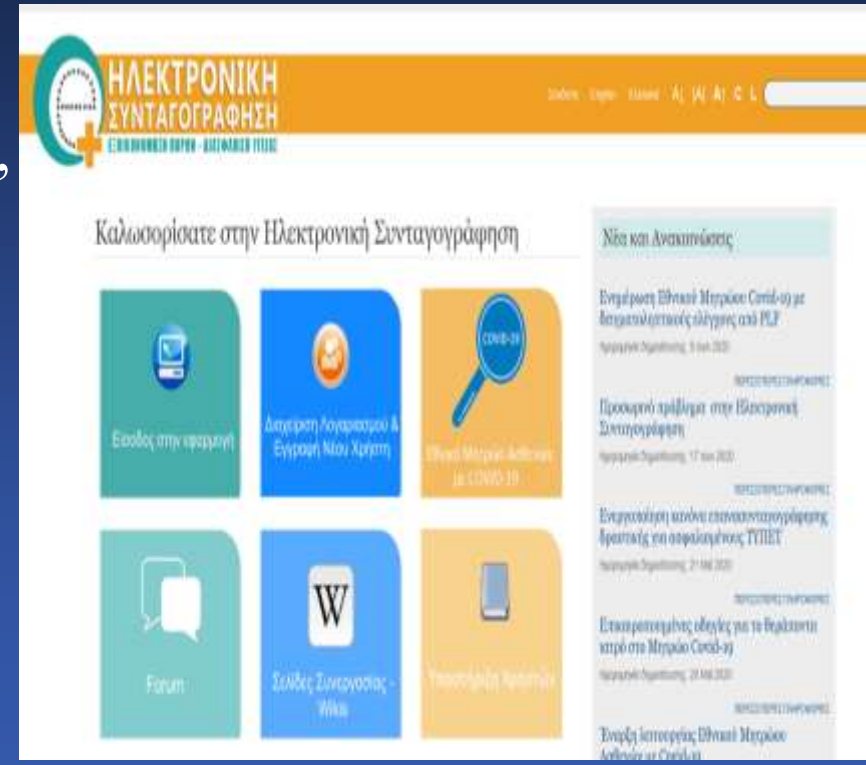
ΗΛΕΚΤΡΟΝΙΚΗ ΣΥΝΤΑΓΟΓΡΑΦΗΣΗ
ΕΞΟΙΚΟΝΟΜΗΣΗ ΠΟΡΩΝ - ΔΙΑΣΦΑΛΙΣΗ ΥΓΕΙΑΣ

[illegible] English Ελληνικά A| |A| A| C L

Καλωσορίσατε στην Ηλεκτρονική Συνταγογράφηση

Είσοδος στην εφαρμογή

Διαχείριση Λογαριασμού & Εγγραφή Νέου Χρήστη

COVID-19
Εθνικό Μητρώο Ασθενών με COVID-19

Forum

W
Σελίδες Συνεργασίας - Wiki

Υποστήριξη Χρηστών

Νέα και Ανακοινώσεις

Ενημέρωση Εθνικού Μητρώου Covid-19 με διαγνωστικούς ελέγχους από PLF
Ημερομηνία Δημοσίευσης: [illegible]
ΠΕΡΙΣΣΟΤΕΡΕΣ ΠΛΗΡΟΦΟΡΙΕΣ

Προσωρινό πρόβλημα στην Ηλεκτρονική Συνταγογράφηση
Ημερομηνία Δημοσίευσης: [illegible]
ΠΕΡΙΣΣΟΤΕΡΕΣ ΠΛΗΡΟΦΟΡΙΕΣ

Ενεργοποίηση κανόνα επαναστανταγογράφησης δραστικής για ασφαλισμένους ΤΥΠΕΤ
Ημερομηνία Δημοσίευσης: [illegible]
ΠΕΡΙΣΣΟΤΕΡΕΣ ΠΛΗΡΟΦΟΡΙΕΣ

Επικαιροποιημένες οδηγίες για το θεράποντα ιατρό στο Μητρώο Covid-19
Ημερομηνία Δημοσίευσης: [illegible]
ΠΕΡΙΣΣΟΤΕΡΕΣ ΠΛΗΡΟΦΟΡΙΕΣ

Έναρξη λειτουργίας Εθνικού Μητρώου Ασθενών με Covid-19